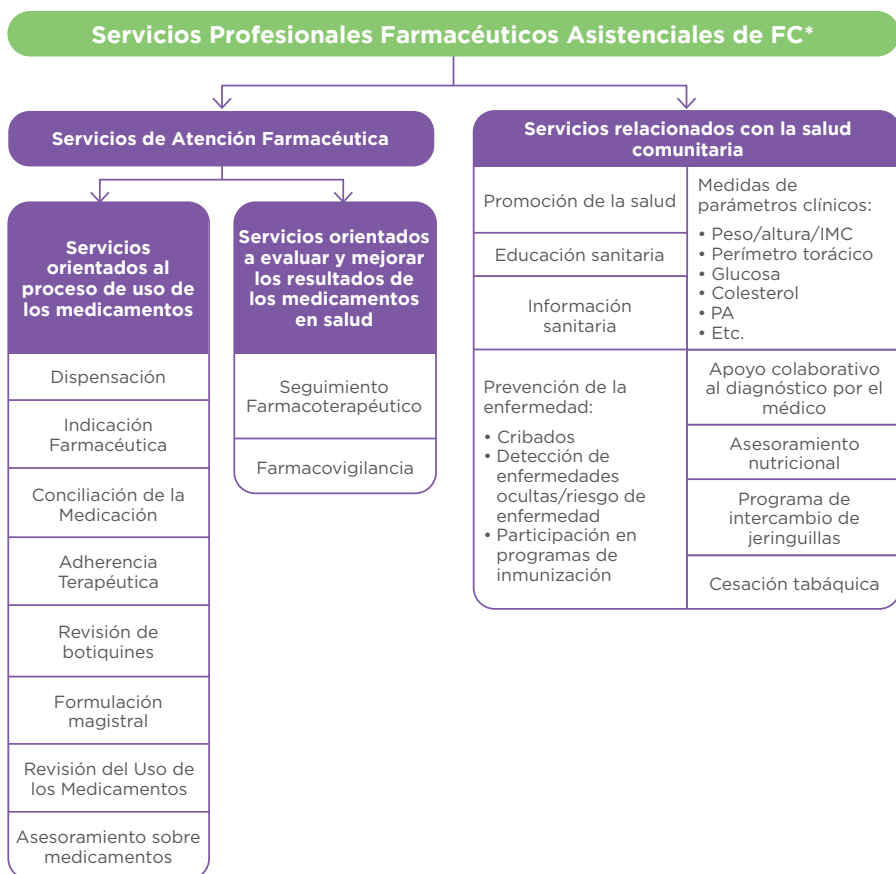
Servicios Profesionales Farmacéuticos Asistenciales de FC*

Servicios de Atención Farmacéutica

Servicios orientados al proceso de uso de los medicamentos

Dispensación

Indicación Farmacéutica

Conciliación de la Medicación

Adherencia Terapéutica

Revisión de botiquines

Formulación magistral

Revisión del Uso de los Medicamentos

Asesoramiento sobre medicamentos

Servicios orientados a evaluar y mejorar los resultados de los medicamentos en salud

Seguimiento Farmacoterapéutico

Farmacovigilancia

Servicios relacionados con la salud comunitaria

Promoción de la salud

Educación sanitaria

Información sanitaria

Medidas de parámetros clínicos:
• Peso/altura/IMC
• Perímetro torácico
• Glucosa
• Colesterol
• PA
• Etc.

Prevención de la enfermedad:
• Cribados
• Detección de enfermedades ocultas/riesgo de enfermedad
• Participación en programas de inmunización

Apoyo colaborativo al diagnóstico por el médico

Asesoramiento nutricional

Programa de intercambio de jeringuillas

Cesación tabáquica